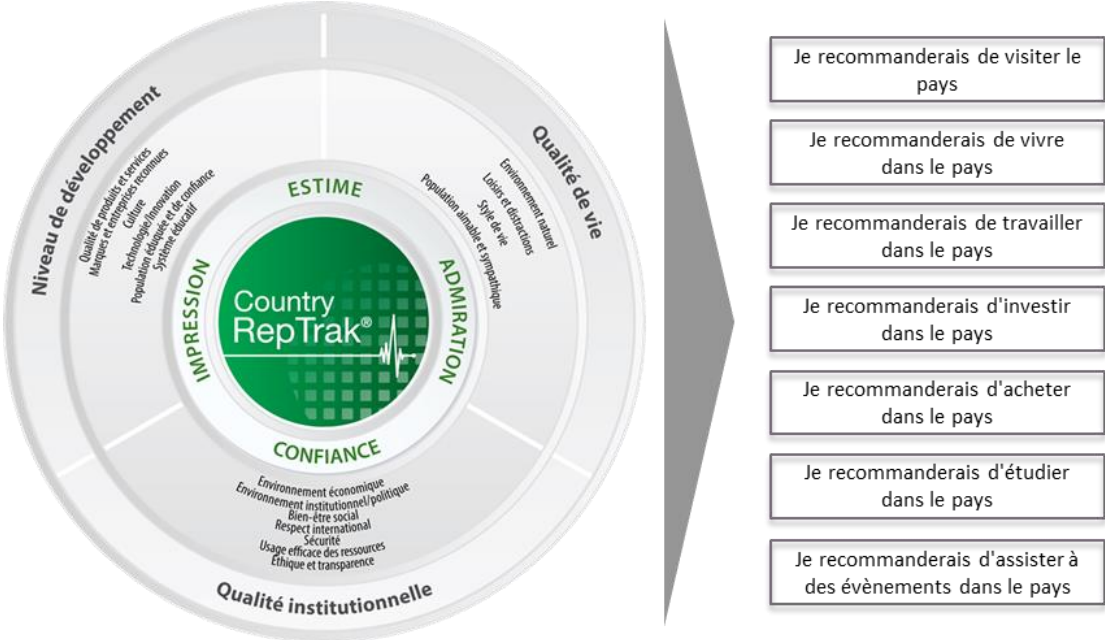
Niveau de développement

Qualité de produits et services
Marques et entreprises reconnues
Culture
Technologie/innovation
Population éduquée et de confiance
Système éducatif

Qualité de vie

Environnement naturel
Loisirs et distractions
Style de vie
Population aimable et sympathique

ESTIME

ADMIRATION

IMPRESSION

CONFIANCE

Country RepTrak®

Environnement économique
Environnement institutionnel/politique
Bien-être social
Respect international
Sécurité
Usage efficace des ressources
Éthique et transparence

Qualité institutionnelle

Je recommanderais de visiter le pays

Je recommanderais de vivre dans le pays

Je recommanderais de travailler dans le pays

Je recommanderais d'investir dans le pays

Je recommanderais d'acheter dans le pays

Je recommanderais d'étudier dans le pays

Je recommanderais d'assister à des évènements dans le pays